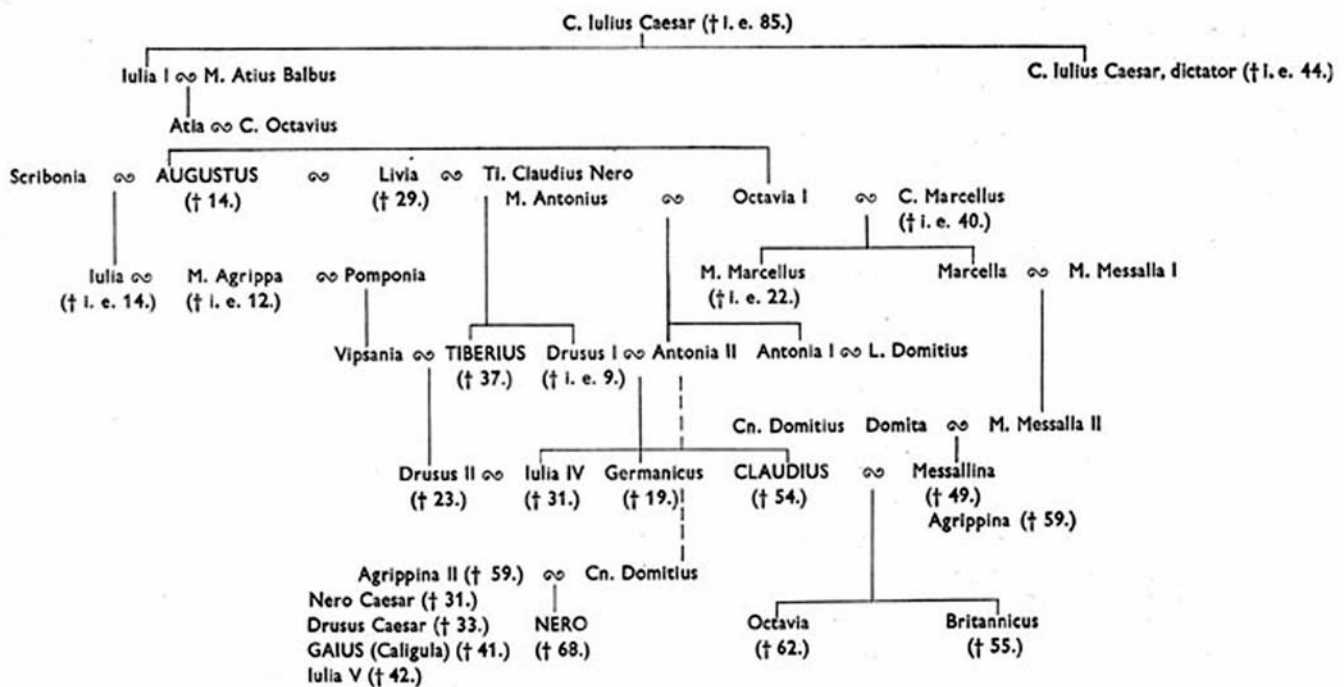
C. Iulius Caesar († i. e. 85.)

Iulia I ∞ M. Atius Balbus

C. Iulius Caesar, dictator († i. e. 44.)

Atia ∞ C. Octavius

Scribonia ∞ AUGUSTUS († 14.) ∞ Livia († 29.) ∞ Ti. Claudius Nero

M. Antonius ∞ Octavia I ∞ C. Marcellus († i. e. 40.)

Iulia ∞ († i. e. 14.) M. Agrippa († i. e. 12.) ∞ Pomponia

M. Marcellus († i. e. 22.)

Marcella ∞ M. Messalla I

Vipsania ∞ TIBERIUS († 37.)

Drusus I ∞ Antonia II († i. e. 9.)

Antonia I ∞ L. Domitius

Cn. Domitius Domita ∞ M. Messalla II

Drusus II ∞ († 23.)

Iulia IV († 31.)

Germanicus († 19.)

CLAUDIUS († 54.) ∞ Messallina († 49.) Agrippina († 59.)

Agrippina II († 59.) ∞ Cn. Domitius

Nero Caesar († 31.)
Drusus Caesar († 33.)
GAIUS (Caligula) († 41.)
Iulia V († 42.)

NERO († 68.)

Octavia († 62.)

Britannicus († 55.)